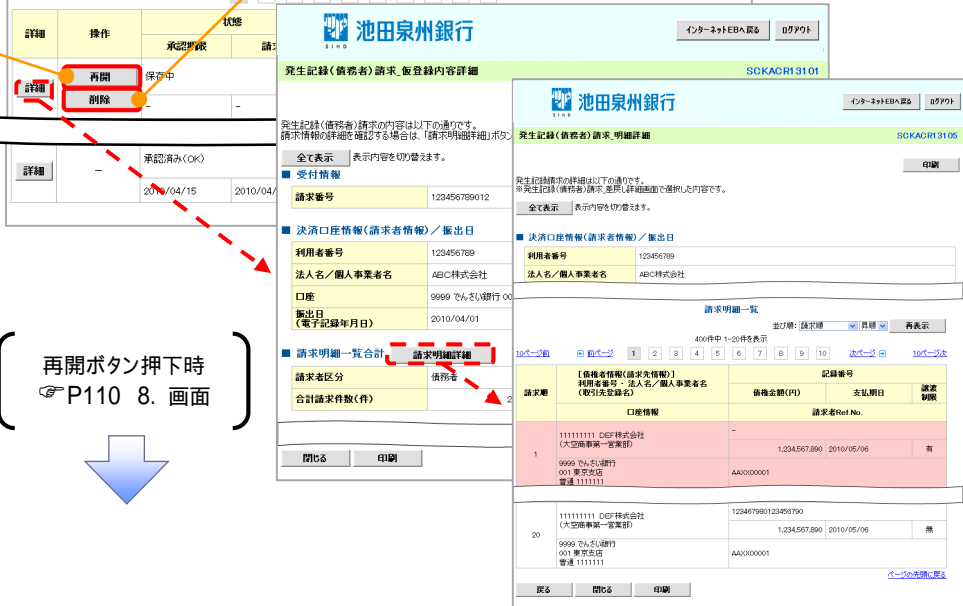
| 詳細 | 操作 | 状態 | |
|---|---|---|---|
| | | 承認状況 | 請求 |
| 詳細 | 再開 | 保存中 | |
| | 削除 | - | - |
| 詳細 | - | 承認済み(OK) | |
| | | 2010/04/15 | 2010/04/ |

池田泉州銀行
インターネットEBへ戻る　ログアウト

発生記録(債務者)請求_仮登録内容詳細　SCKACR13101

発生記録(債務者)請求の内容は以下の通りです。
請求情報の詳細を確認する場合は、「請求明細詳細」ボタン

全て表示　表示内容を切り替えます。

■ 受付情報

| 請求番号 | 123456789012 |
|---|---|

■ 決済口座情報(請求者情報)/振出日

| 利用者番号 | 123456789 |
|---|---|
| 法人名/個人事業者名 | ABC株式会社 |
| 口座 | 9999 でんさい銀行 00 |
| 振出日(電子記録年月日) | 2010/04/01 |

■ 請求明細一覧合計　請求明細詳細

| 請求者区分 | 債務者 |
|---|---|
| 合計請求件数(件) | 2 |

閉じる　印刷

再開ボタン押下時
☞P110 8. 画面

池田泉州銀行
インターネットEBへ戻る　ログアウト

発生記録(債務者)請求_明細詳細　SCKACR13105

発生記録請求の詳細は以下の通りです。
※発生記録(債務者)請求_差戻し詳細画面で選択した内容です。

印刷

全て表示　表示内容を切り替えます。

■ 決済口座情報(請求者情報)/振出日

| 利用者番号 | 123456789 |
|---|---|
| 法人名/個人事業者名 | ABC株式会社 |

請求明細一覧

並び順: 請求順　昇順　再表示

400件中 1-20件を表示

10ページ前　前ページ　1 2 3 4 5 6 7 8 9 10　次ページ　10ページ次

| 請求順 | 【債権者情報(請求先情報)】利用者番号・法人名/個人事業者名(取引先登録名) | 記録番号 | | 譲渡制限 |
|---|---|---|---|---|
| | | 債権金額(円) | 支払期日 | |
| | 口座情報 | 請求者Ref.No. | | |
| 1 | 111111111 DEF株式会社(大空商事第一営業部) | - | | |
| | | 1,234,567,890 | 2010/05/06 | 有 |
| | 9999 でんさい銀行 001 東京支店 普通 1111111 | AAXX00001 | | |
| 20 | 111111111 DEF株式会社(大空商事第一営業部) | 123467980123456790 | | |
| | | 1,234,567,890 | 2010/05/06 | 無 |
| | 9999 でんさい銀行 001 東京支店 普通 1111111 | AAXX00001 | | |

ページの先頭に戻る

戻る　閉じる　印刷